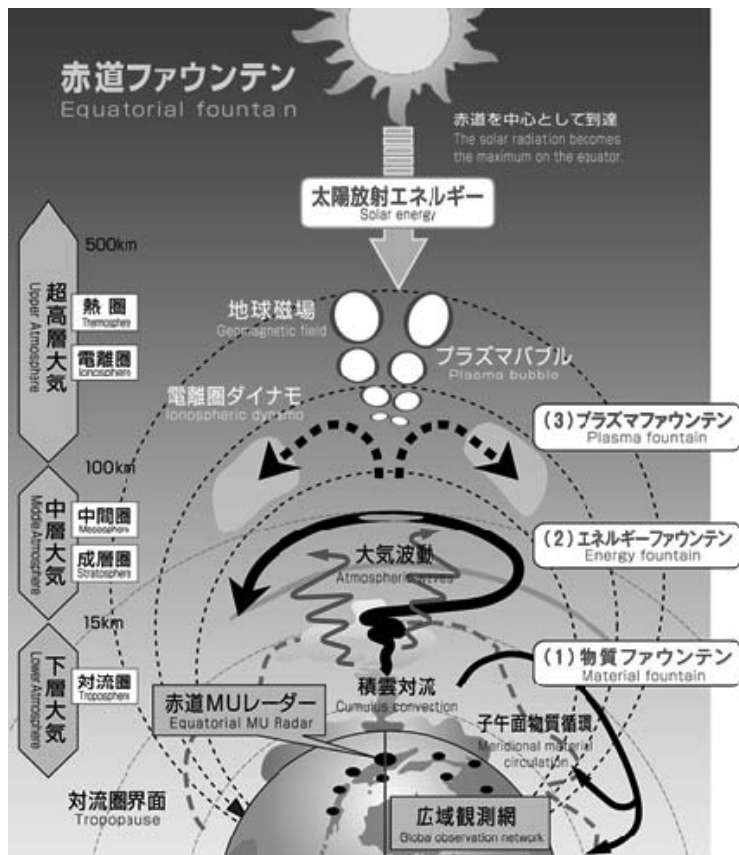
赤道ファウンテン
Equatorial founta n

赤道を中心として到達
The solar radiation becomes the maximum on the equator.

太陽放射エネルギー
Solar energy

500km

超高層大気
Upper Atmosphere

熱圏
Thermosphere

電離圏
Ionosphere

地球磁場
Geomagnetic field

プラズマバブル
Plasma bubble

電離圏ダイナモ
Ionospheric dynamo

(3)プラズマファウンテン
Plasma fountain

100km

中層大気
Middle Atmosphere

中間圏
Mesosphere

成層圏
Stratosphere

(2)エネルギーファウンテン
Energy fountain

大気波動
Atmospheric waves

15km

下層大気
Lower Atmosphere

対流圏
Troposphere

(1)物質ファウンテン
Material fountain

積雲対流
Cumulus convection

赤道MUレーダー
Equatorial MU Radar

子午面物質循環
Meridional material circulation

対流圏界面
Tropopause

広域観測網
Globa observation network